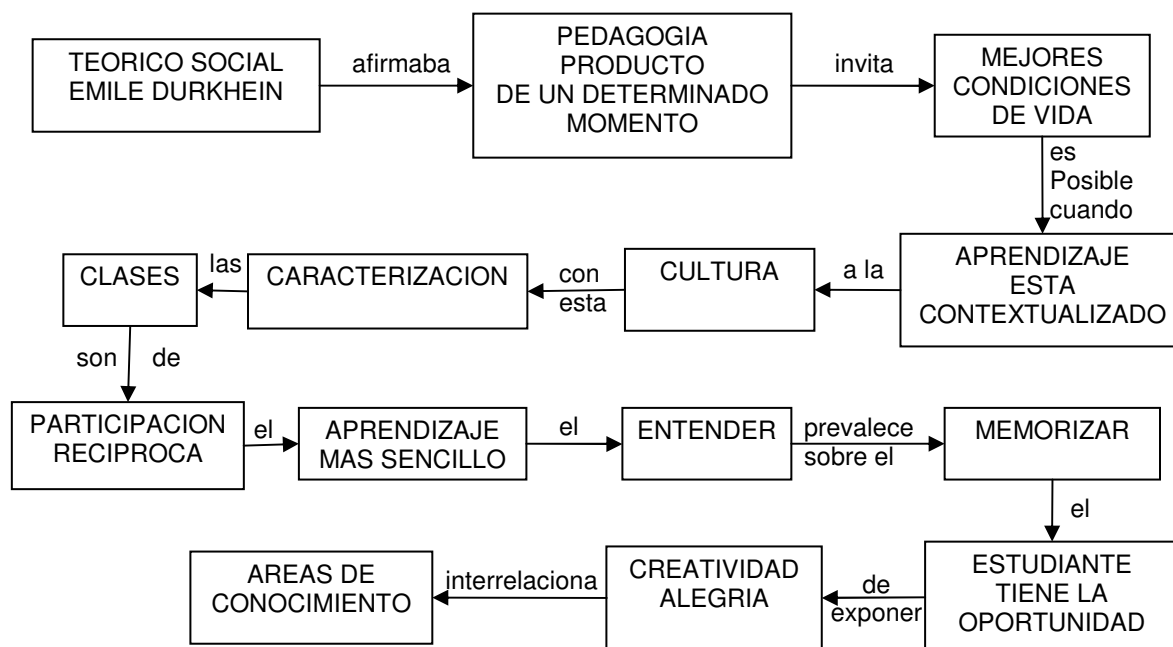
TEORICO SOCIAL EMILE DURKHEIN

afirmaba

PEDAGOGIA PRODUCTO DE UN DETERMINADO MOMENTO

invita

MEJORES CONDICIONES DE VIDA

es Posible cuando

APRENDIZAJE ESTA CONTEXTUALIZADO

a la

CULTURA

con esta

CARACTERIZACION

las

CLASES

son de

PARTICIPACION RECIPROCA

el

APRENDIZAJE MAS SENCILLO

el

ENTENDER

prevalece sobre el

MEMORIZAR

el

ESTUDIANTE TIENE LA OPORTUNIDAD

de exponer

CREATIVIDAD ALEGRIA

interrelaciona

AREAS DE CONOCIMIENTO